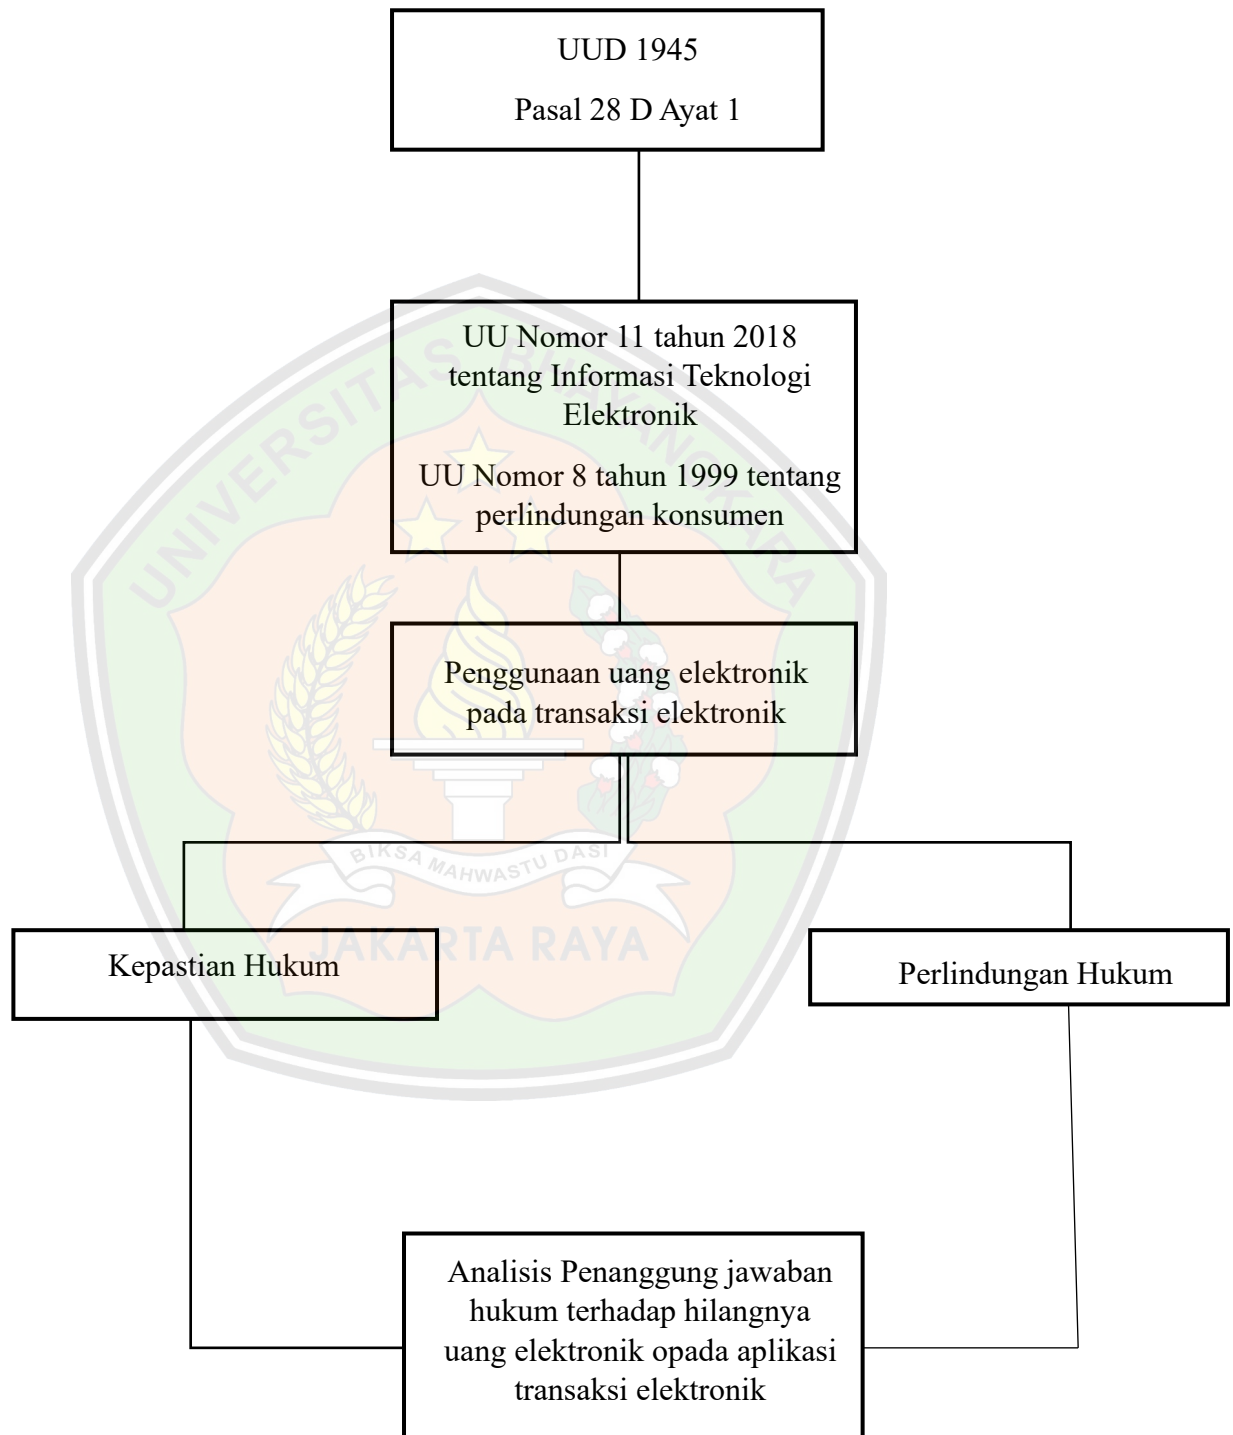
UUD 1945

Pasal 28 D Ayat 1

UU Nomor 11 tahun 2018 tentang Informasi Teknologi Elektronik

UU Nomor 8 tahun 1999 tentang perlindungan konsumen

Penggunaan uang elektronik pada transaksi elektronik

Kepastian Hukum

Perlindungan Hukum

Analisis Penanggung jawaban hukum terhadap hilangnya uang elektronik opada aplikasi transaksi elektronik

UNIVERSITAS BHAYANGKARA
BIKSA MAHWASTU DASI
JAKARTA RAYA